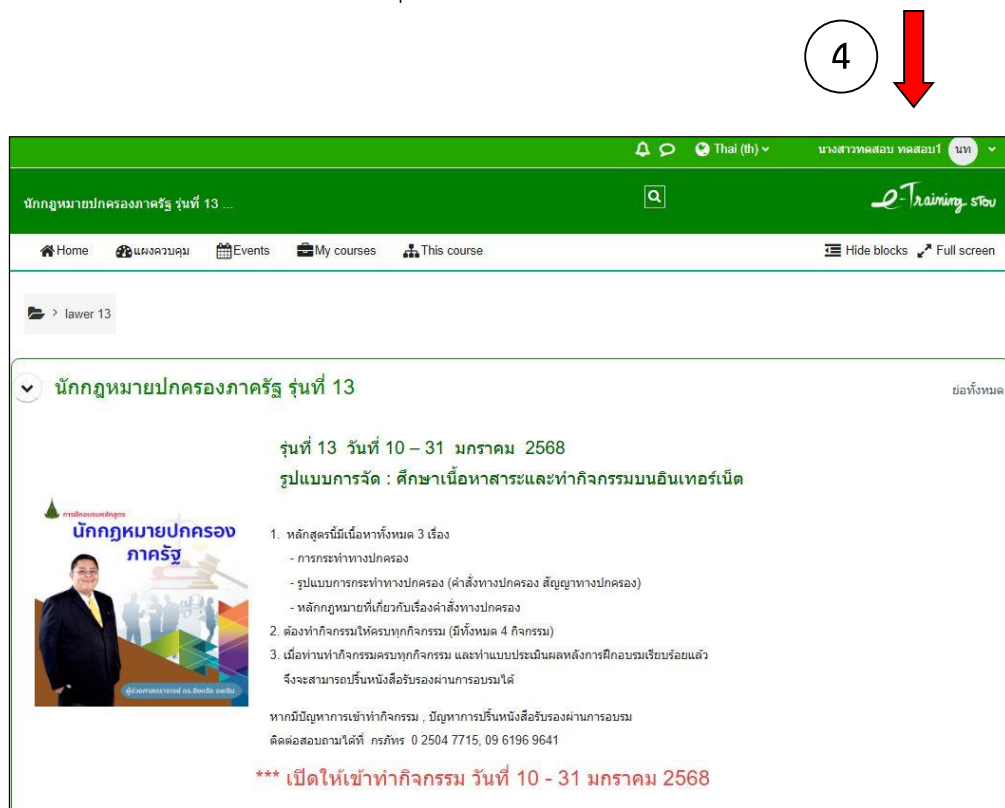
4

Thai (th) นางสาวทดสอบ ทดสอบ1 นท

นักกฎหมายปกครองภาครัฐ รุ่นที่ 13 ...

e-Training STOU

Home แผงควบคุม Events My courses This course Hide blocks Full screen

lawer 13

นักกฎหมายปกครองภาครัฐ รุ่นที่ 13

ย่อทั้งหมด

รุ่นที่ 13 วันที่ 10 – 31 มกราคม 2568
รูปแบบการจัด : ศึกษาเนื้อหาสาระและทำกิจกรรมบนอินเทอร์เน็ต

การฝึกอบรมหลักสูตร
นักกฎหมายปกครองภาครัฐ
ผู้ช่วยศาสตราจารย์ ดร.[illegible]

1. หลักสูตรนี้มีเนื้อหาทั้งหมด 3 เรื่อง
- การกระทำทางปกครอง
- รูปแบบการกระทำทางปกครอง (คำสั่งทางปกครอง สัญญาทางปกครอง)
- หลักกฎหมายที่เกี่ยวกับเรื่องคำสั่งทางปกครอง
2. ต้องทำกิจกรรมให้ครบทุกกิจกรรม (มีทั้งหมด 4 กิจกรรม)
3. เมื่อท่านทำกิจกรรมครบทุกกิจกรรม และทำแบบประเมินผลหลังการฝึกอบรมเรียบร้อยแล้ว จึงจะสามารถปริ้นหนังสือรับรองผ่านการอบรมได้

หากมีปัญหาการเข้าทำกิจกรรม , ปัญหาการปริ้นหนังสือรับรองผ่านการอบรม
ติดต่อสอบถามได้ที่ กรภัทร 0 2504 7715, 09 6196 9641

*** เปิดให้เข้าทำกิจกรรม วันที่ 10 - 31 มกราคม 2568